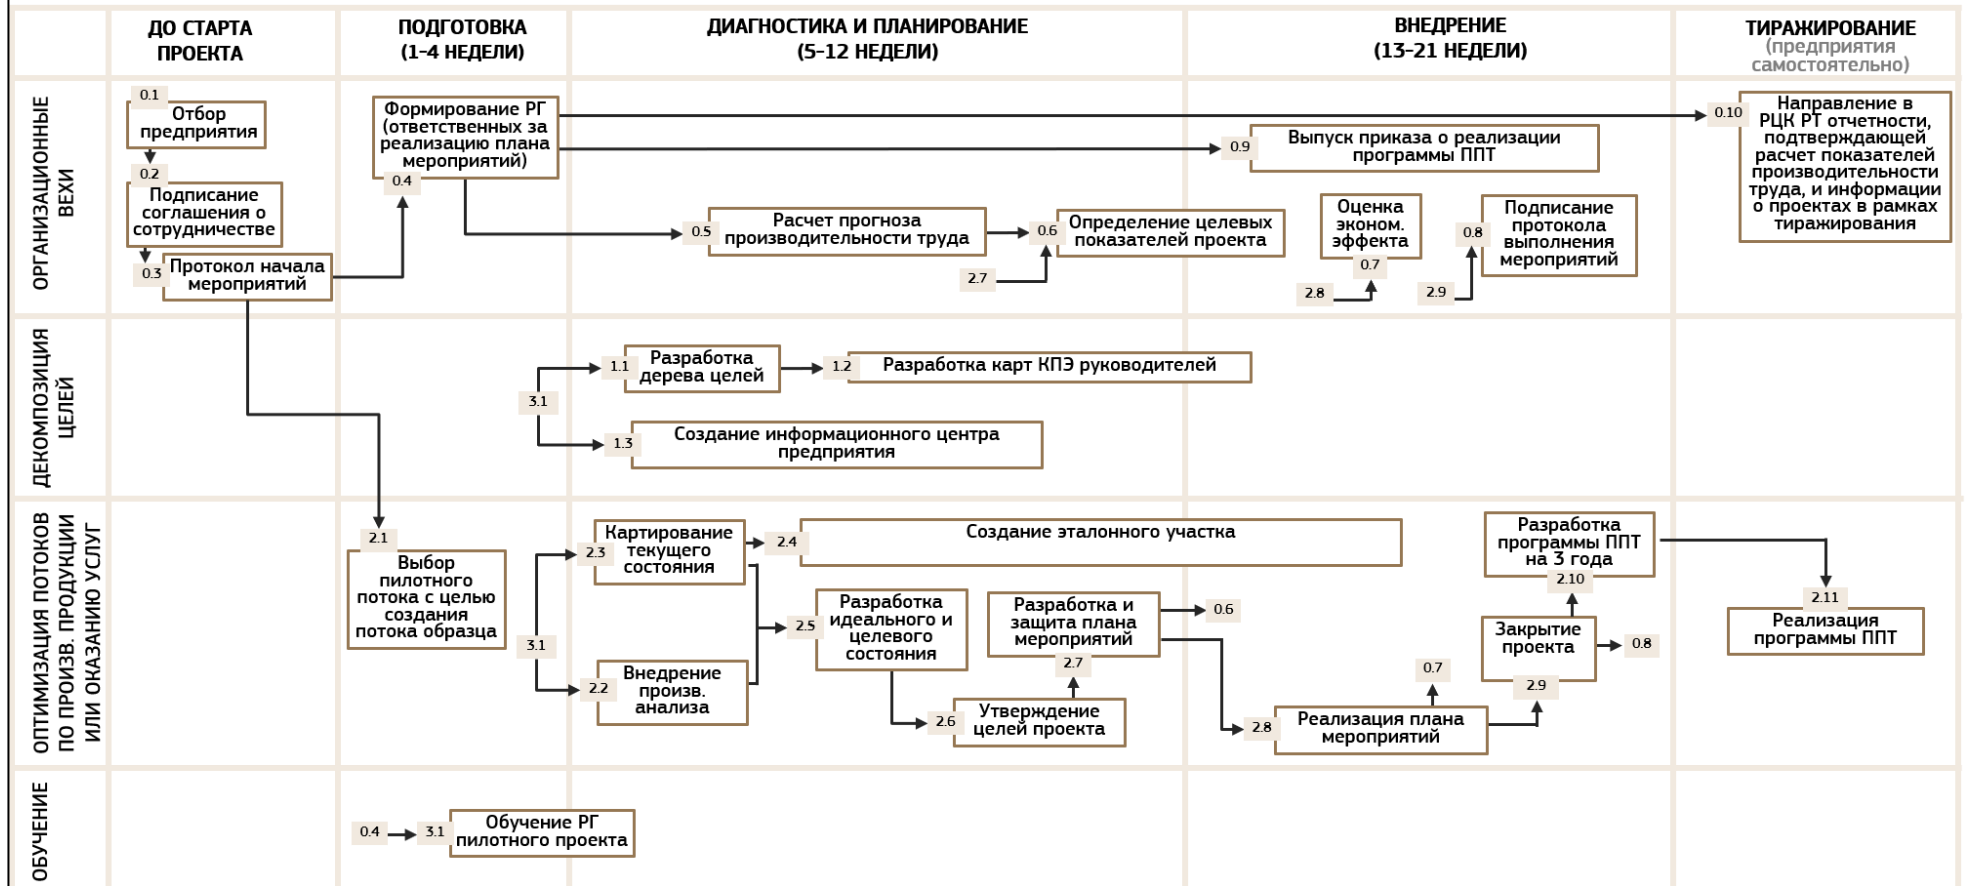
| | ДО СТАРТА ПРОЕКТА | ПОДГОТОВКА (1-4 НЕДЕЛИ) | ДИАГНОСТИКА И ПЛАНИРОВАНИЕ (5-12 НЕДЕЛИ) | ВНЕДРЕНИЕ (13-21 НЕДЕЛИ) | ТИРАЖИРОВАНИЕ (предприятия самостоятельно) |
|---|---|---|---|---|---|

ОРГАНИЗАЦИОННЫЕ ВЕХИ

0.1 Отбор предприятия
0.2 Подписание соглашения о сотрудничестве
0.3 Протокол начала мероприятий
0.4 Формирование РГ (ответственных за реализацию плана мероприятий)
0.5 Расчет прогноза производительности труда
0.6 Определение целевых показателей проекта
2.7
0.7 Оценка эконом. эффекта
2.8
0.8 Подписание протокола выполнения мероприятий
2.9
0.9 Выпуск приказа о реализации программы ППТ
0.10 Направление в РЦК РТ отчетности, подтверждающей расчет показателей производительности труда, и информации о проектах в рамках тиражирования

ДЕКОМПОЗИЦИЯ ЦЕЛЕЙ

3.1
1.1 Разработка дерева целей
1.2 Разработка карт КПЭ руководителей
1.3 Создание информационного центра предприятия

ОПТИМИЗАЦИЯ ПОТОКОВ ПО ПРОИЗВ. ПРОДУКЦИИ ИЛИ ОКАЗАНИЮ УСЛУГ

2.1 Выбор пилотного потока с целью создания потока образца
3.1
2.3 Картирование текущего состояния
2.2 Внедрение произв. анализа
2.4 Создание эталонного участка
2.5 Разработка идеального и целевого состояния
2.6 Утверждение целей проекта
Разработка и защита плана мероприятий
2.7
0.6
2.8 Реализация плана мероприятий
0.7
2.9
Закрытие проекта
0.8
2.10
Разработка программы ППТ на 3 года
2.11 Реализация программы ППТ

ОБУЧЕНИЕ

0.4
3.1 Обучение РГ пилотного проекта